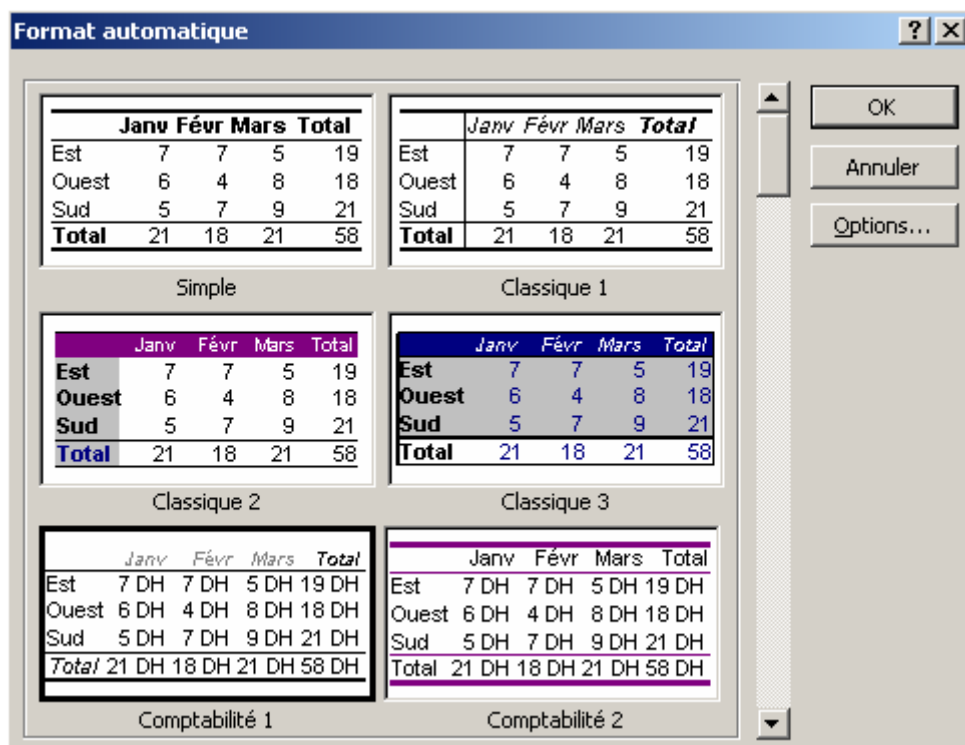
Format automatique

?

| | Janv | Févr | Mars | Total |
|---|---|---|---|---|
| Est | 7 | 7 | 5 | 19 |
| Ouest | 6 | 4 | 8 | 18 |
| Sud | 5 | 7 | 9 | 21 |
| Total | 21 | 18 | 21 | 58 |

Simple

| | Janv | Févr | Mars | Total |
|---|---|---|---|---|
| Est | 7 | 7 | 5 | 19 |
| Ouest | 6 | 4 | 8 | 18 |
| Sud | 5 | 7 | 9 | 21 |
| Total | 21 | 18 | 21 | 58 |

Classique 1

| | Janv | Févr | Mars | Total |
|---|---|---|---|---|
| Est | 7 | 7 | 5 | 19 |
| Ouest | 6 | 4 | 8 | 18 |
| Sud | 5 | 7 | 9 | 21 |
| Total | 21 | 18 | 21 | 58 |

Classique 2

| | Janv | Févr | Mars | Total |
|---|---|---|---|---|
| Est | 7 | 7 | 5 | 19 |
| Ouest | 6 | 4 | 8 | 18 |
| Sud | 5 | 7 | 9 | 21 |
| Total | 21 | 18 | 21 | 58 |

Classique 3

| | Janv | Févr | Mars | Total |
|---|---|---|---|---|
| Est | 7 DH | 7 DH | 5 DH | 19 DH |
| Ouest | 6 DH | 4 DH | 8 DH | 18 DH |
| Sud | 5 DH | 7 DH | 9 DH | 21 DH |
| Total | 21 DH | 18 DH | 21 DH | 58 DH |

Comptabilité 1

| | Janv | Févr | Mars | Total |
|---|---|---|---|---|
| Est | 7 DH | 7 DH | 5 DH | 19 DH |
| Ouest | 6 DH | 4 DH | 8 DH | 18 DH |
| Sud | 5 DH | 7 DH | 9 DH | 21 DH |
| Total | 21 DH | 18 DH | 21 DH | 58 DH |

Comptabilité 2

OK

Annuler

Options...